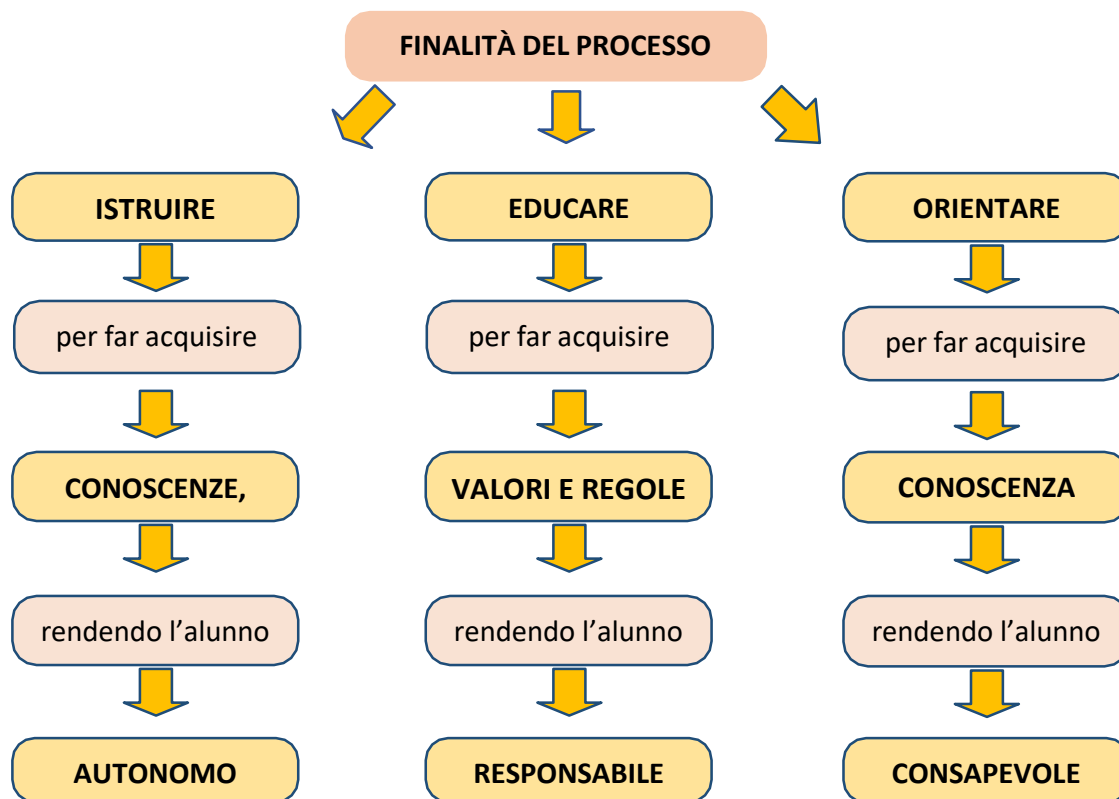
FINALITÀ DEL PROCESSO

ISTRUIRE

per far acquisire

CONOSCENZE,

rendendo l’alunno

AUTONOMO

EDUCARE

per far acquisire

VALORI E REGOLE

rendendo l’alunno

RESPONSABILE

ORIENTARE

per far acquisire

CONOSCENZA

rendendo l’alunno

CONSAPEVOLE